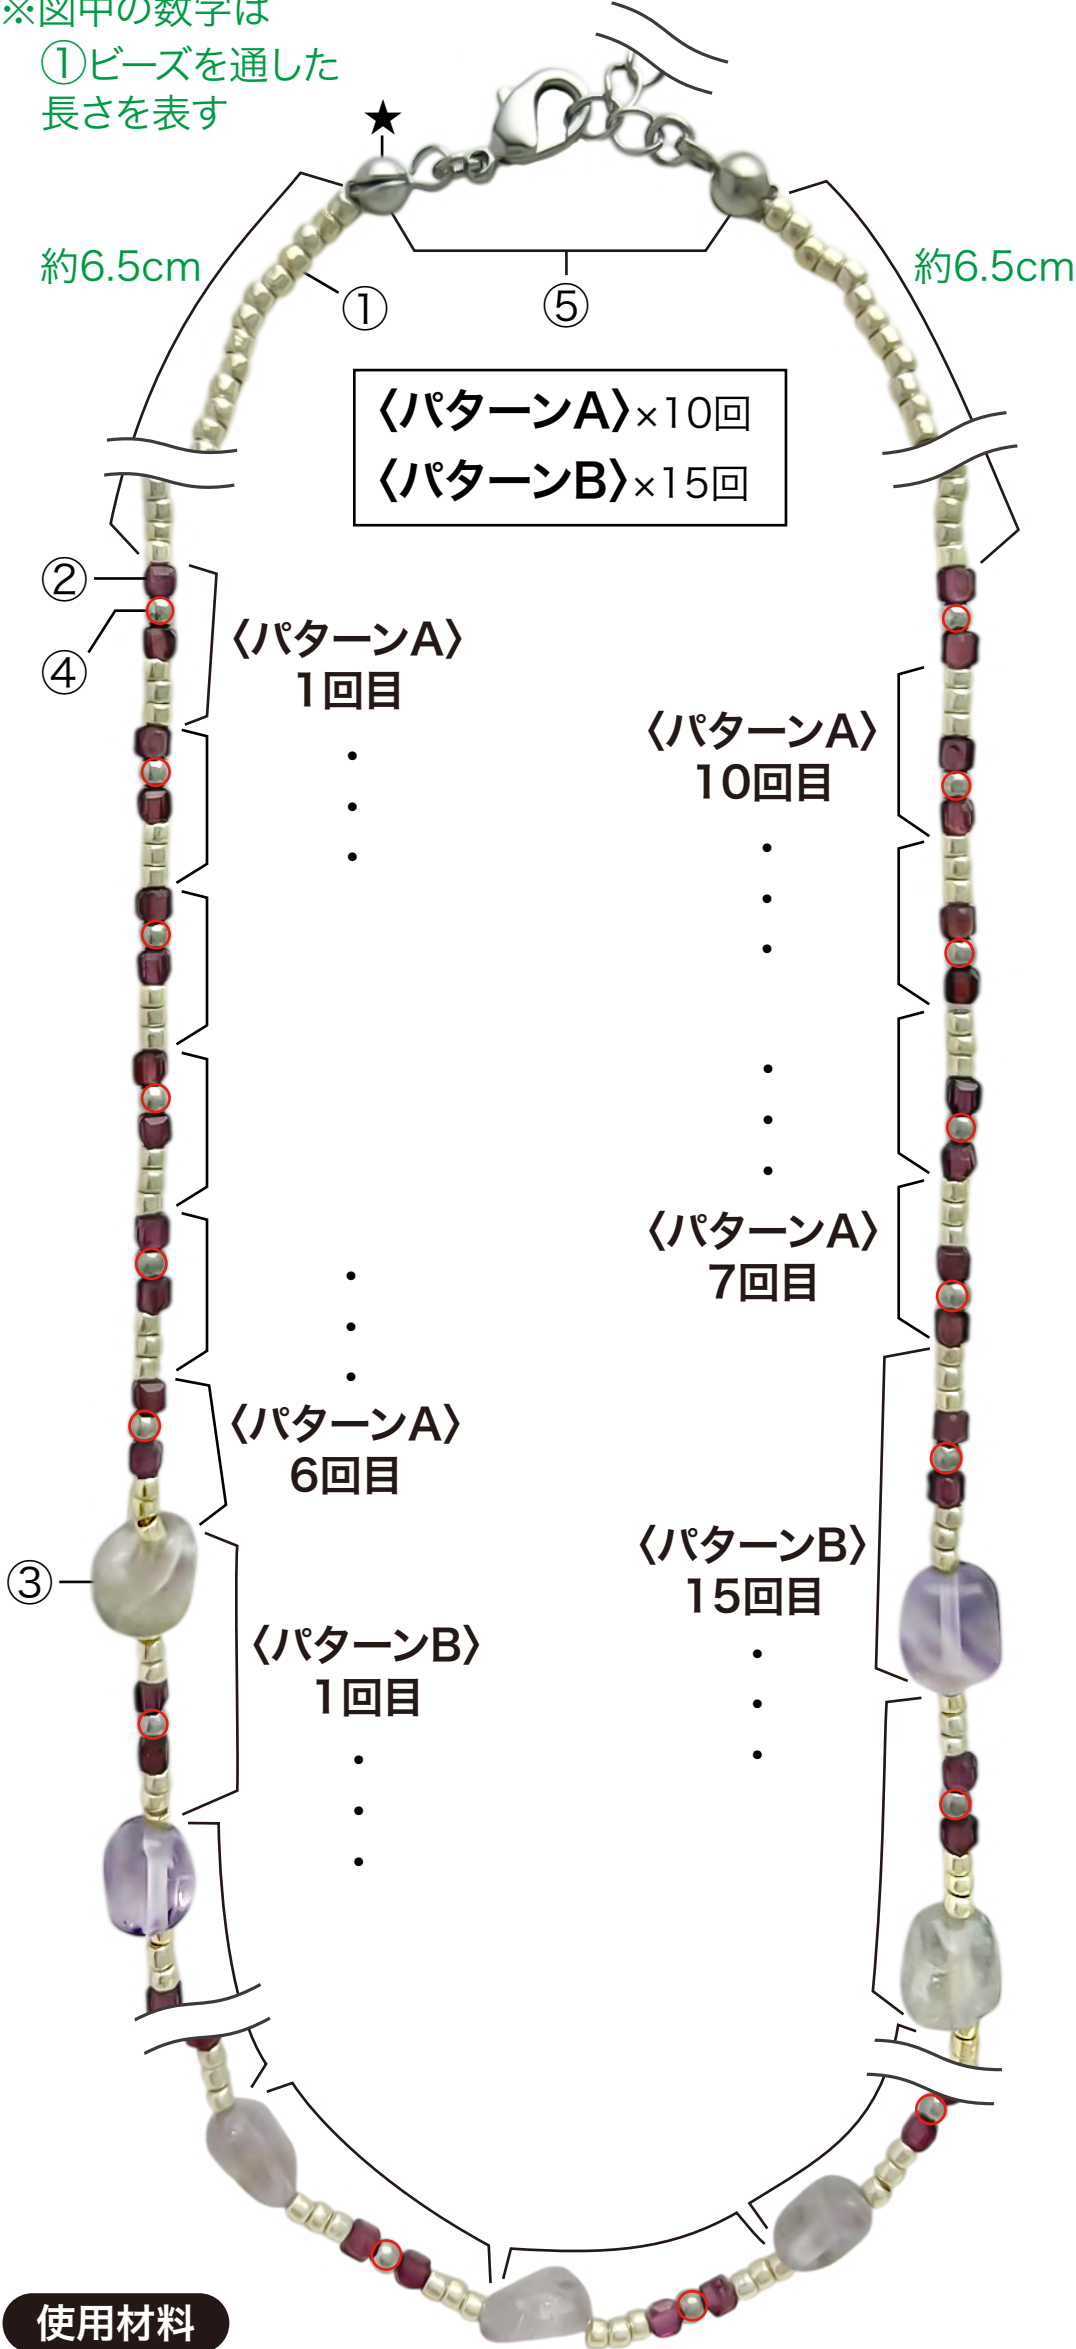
※図中の数字は
①ビーズを通した
長さを表す

★

約6.5cm

①

⑤

約6.5cm

〈パターンA〉×10回
〈パターンB〉×15回

②

④

〈パターンA〉
1回目

〈パターンA〉
10回目

〈パターンA〉
7回目

〈パターンA〉
6回目

③

〈パターンB〉
15回目

〈パターンB〉
1回目

使用材料